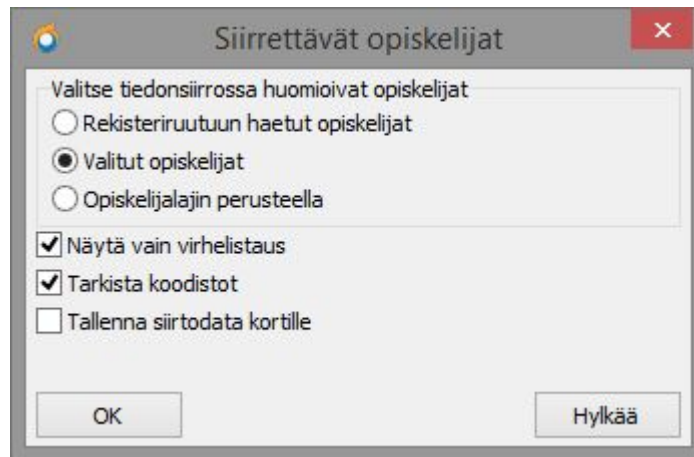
Siirrettävät opiskelijat

Valitse tiedonsiirrossa huomioivat opiskelijat

Rekisteriruutuun haetut opiskelijat

Valitut opiskelijat

Opiskelijalajin perusteella

Näytä vain virhelistaus

Tarkista koodistot

Tallenna siirtodata kortille

OK

Hylkää